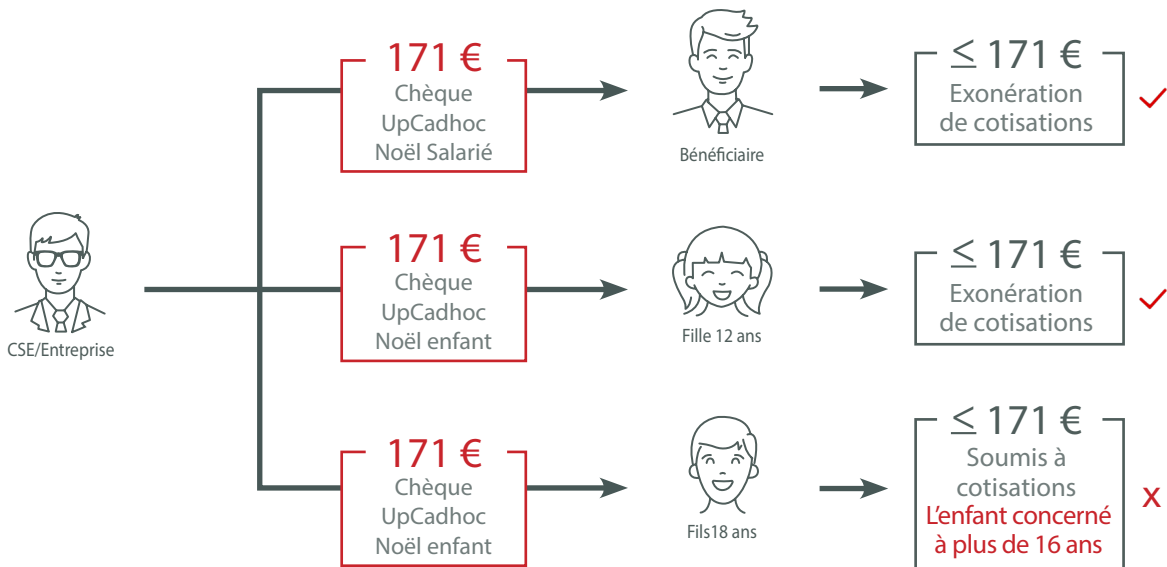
CSE/Entreprise

171 €
Chèque
UpCadhoc
Noël Salarié

Bénéficiaire

$\leq$ 171 €
Exonération
de cotisations

✓

171 €
Chèque
UpCadhoc
Noël enfant

Fille 12 ans

$\leq$ 171 €
Exonération
de cotisations

✓

171 €
Chèque
UpCadhoc
Noël enfant

Fils18 ans

$\leq$ 171 €
Soumis à
cotisations
L'enfant concerné
à plus de 16 ans

X